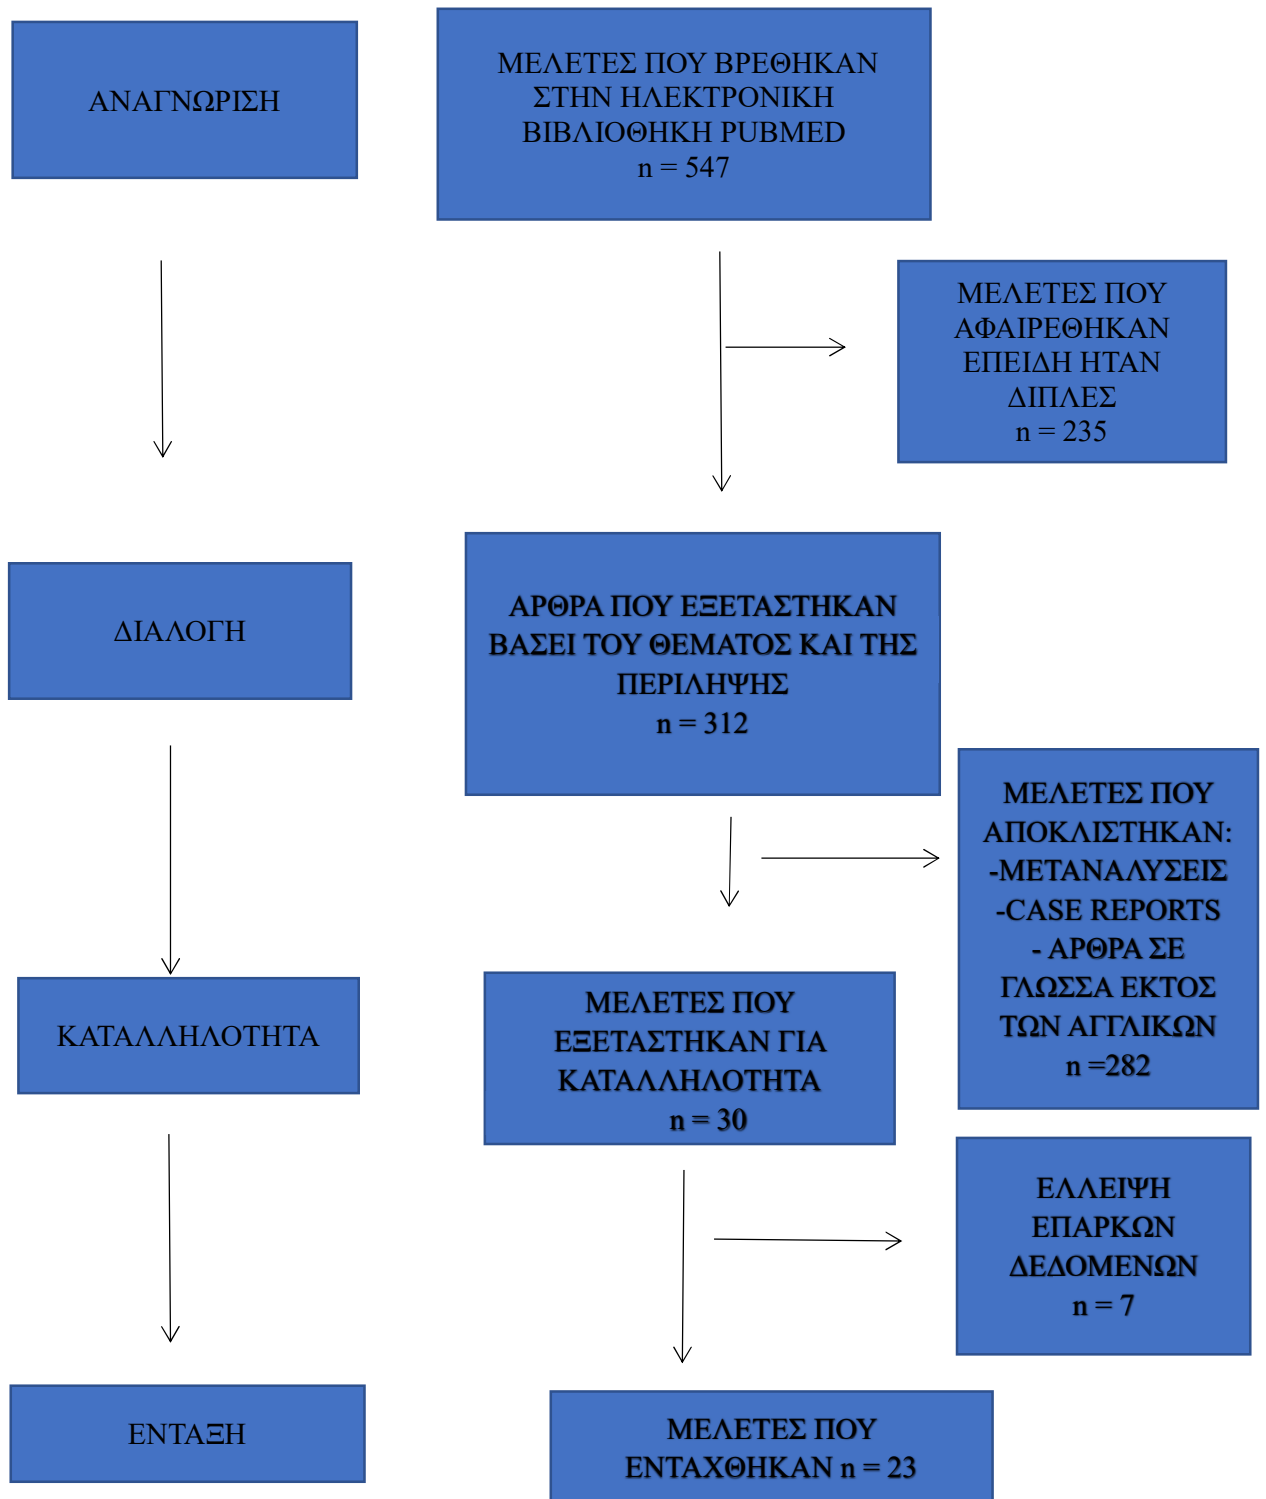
ΑΝΑΓΝΩΡΙΣΗ

ΜΕΛΕΤΕΣ ΠΟΥ ΒΡΕΘΗΚΑΝ ΣΤΗΝ ΗΛΕΚΤΡΟΝΙΚΗ ΒΙΒΛΙΟΘΗΚΗ PUBMED
n = 547

ΜΕΛΕΤΕΣ ΠΟΥ ΑΦΑΙΡΕΘΗΚΑΝ ΕΠΕΙΔΗ ΗΤΑΝ ΔΙΠΛΕΣ
n = 235

ΔΙΑΛΟΓΗ

ΑΡΘΡΑ ΠΟΥ ΕΞΕΤΑΣΤΗΚΑΝ ΒΑΣΕΙ ΤΟΥ ΘΕΜΑΤΟΣ ΚΑΙ ΤΗΣ ΠΕΡΙΛΗΨΗΣ
n = 312

ΜΕΛΕΤΕΣ ΠΟΥ ΑΠΟΚΛΙΣΤΗΚΑΝ:
-ΜΕΤΑΝΑΛΥΣΕΙΣ
-CASE REPORTS
- ΑΡΘΡΑ ΣΕ ΓΛΩΣΣΑ ΕΚΤΟΣ ΤΩΝ ΑΓΓΛΙΚΩΝ
n =282

ΚΑΤΑΛΛΗΛΟΤΗΤΑ

ΜΕΛΕΤΕΣ ΠΟΥ ΕΞΕΤΑΣΤΗΚΑΝ ΓΙΑ ΚΑΤΑΛΛΗΛΟΤΗΤΑ
n = 30

ΕΛΛΕΙΨΗ ΕΠΑΡΚΩΝ ΔΕΔΟΜΕΝΩΝ
n = 7

ΕΝΤΑΞΗ

ΜΕΛΕΤΕΣ ΠΟΥ ΕΝΤΑΧΘΗΚΑΝ n = 23